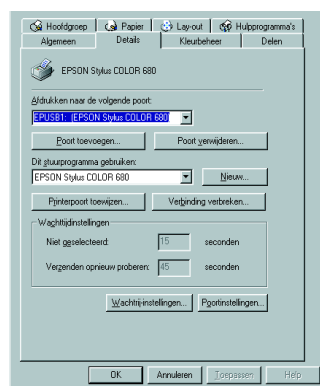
Hoofdgroep | Papier | Lay-out | Hulpprogramma's
Algemeen | Details | Kleurbeheer | Delen

EPSON Stylus COLOR 680

Afdrukken naar de volgende poort:
EPUSB1: (EPSON Stylus COLOR 680)

Poort toevoegen... | Poort verwijderen...

Dit stuurprogramma gebruiken:
EPSON Stylus COLOR 680 | Nieuw...

Printerpoort toewijzen... | Verbinding verbreken...

Wachttijdinstellingen
Niet geselecteerd: 15 seconden
Verzenden opnieuw proberen: 45 seconden

Wachtrij-instellingen... | Poortinstellingen...

OK | Annuleren | Toepassen | Help